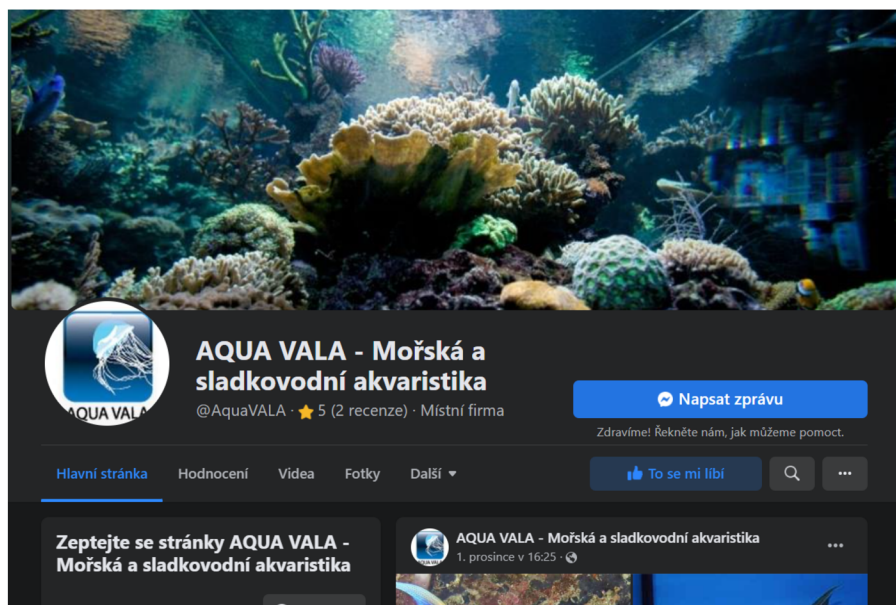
AQUA VALA

AQUA VALA - Mořská a sladkovodní akvaristika

@AquaVALA · 5 (2 recenze) · Místní firma

Napsat zprávu

Zdravíme! Řekněte nám, jak můžeme pomoct.

Hlavní stránka Hodnocení Videa Fotky Další

To se mi líbí

...

Zeptejte se stránky AQUA VALA - Mořská a sladkovodní akvaristika

AQUA VALA - Mořská a sladkovodní akvaristika
1. prosince v 16:25 ·

...